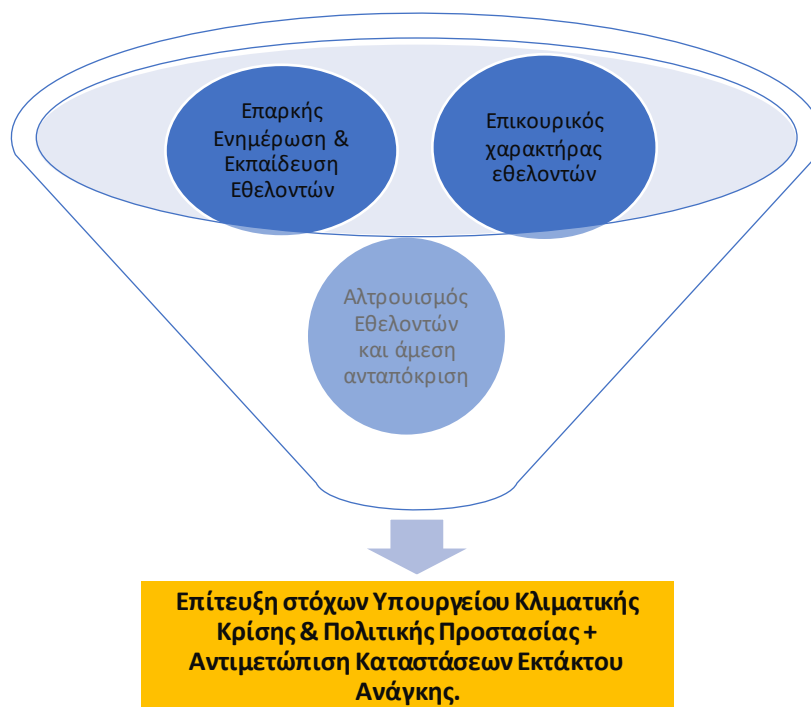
Επαρκής Ενημέρωση & Εκπαίδευση Εθελοντών

Επικουρικός χαρακτήρας εθελοντών

Αλτρουισμός Εθελοντών και άμεση ανταπόκριση

Επίτευξη στόχων Υπουργείου Κλιματικής Κρίσης & Πολιτικής Προστασίας + Αντιμετώπιση Καταστάσεων Εκτάκτου Ανάγκης.